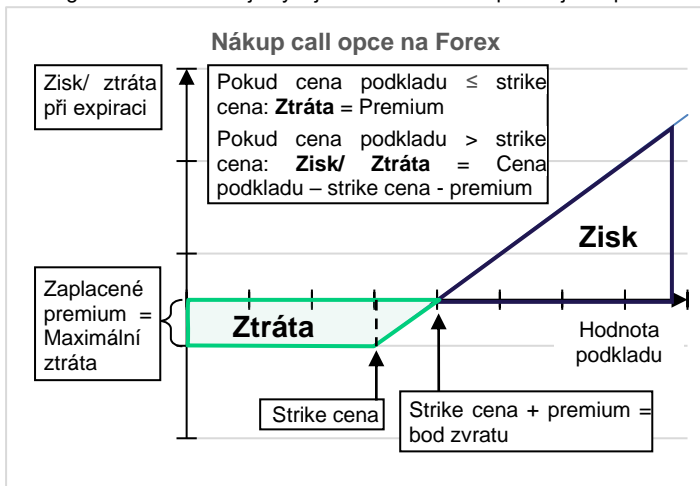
Nákup call opce na Forex

Zisk/ ztráta při expiraci

Pokud cena podkladu ≤ strike cena: **Ztráta** = Premium

Pokud cena podkladu > strike cena: **Zisk/ Ztráta** = Cena podkladu – strike cena - premium

Zisk

Zaplacené premium = Maximální ztráta

Ztráta

Hodnota podkladu

Strike cena

Strike cena + premium = bod zvratu